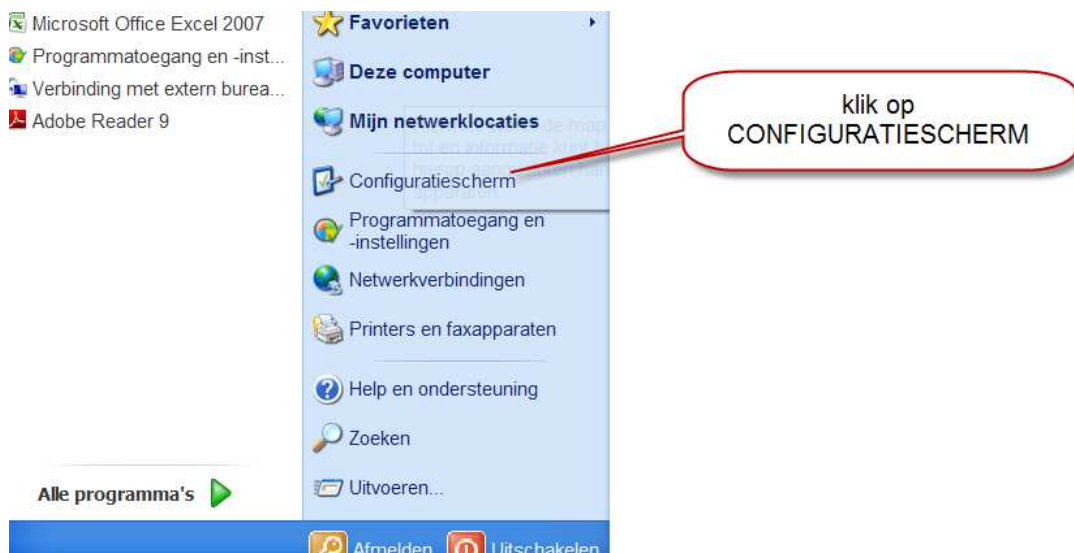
Microsoft Office Excel 2007
Programmatoegang en -inst...
Verbinding met extern burea...
Adobe Reader 9

Alle programma's

Favorieten
Deze computer
Mijn netwerklocaties
Configuratiescherm
Programmatoegang en -instellingen
Netwerkverbindingen
Printers en faxapparaten
Help en ondersteuning
Zoeken
Uitvoeren...

Afmelden Uitschakelen

klik op CONFIGURATIESCHERM